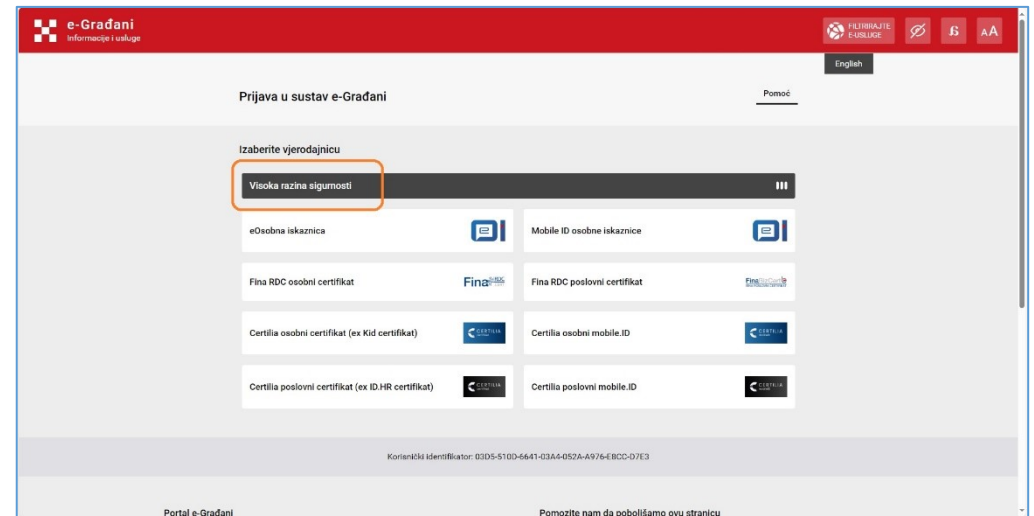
e-Građani
Informacije i usluge

FILTRIRAJTE E-USLUGE

Ø ß AA

English

Prijava u sustav e-Građani

Pomoć

Izaberite vjerodajnicu

Visoka razina sigurnosti

eOsobna iskaznica

Mobile ID osobne iskaznice

Fina RDC osobni certifikat

Fina RDC

Fina RDC poslovni certifikat

Fina RDC

Certilia osobni certifikat (ex Kid certifikat)

CERTILIA

Certilia osobni mobile.ID

CERTILIA

Certilia poslovni certifikat (ex ID.HR certifikat)

CERTILIA

Certilia poslovni mobile.ID

CERTILIA

Korisnički identifikator: 03D5-510D-6641-03A4-052A-A976-EBCC-D7E3

Portal e-Građani

Pomozite nam da poboljšamo ovu stranicu